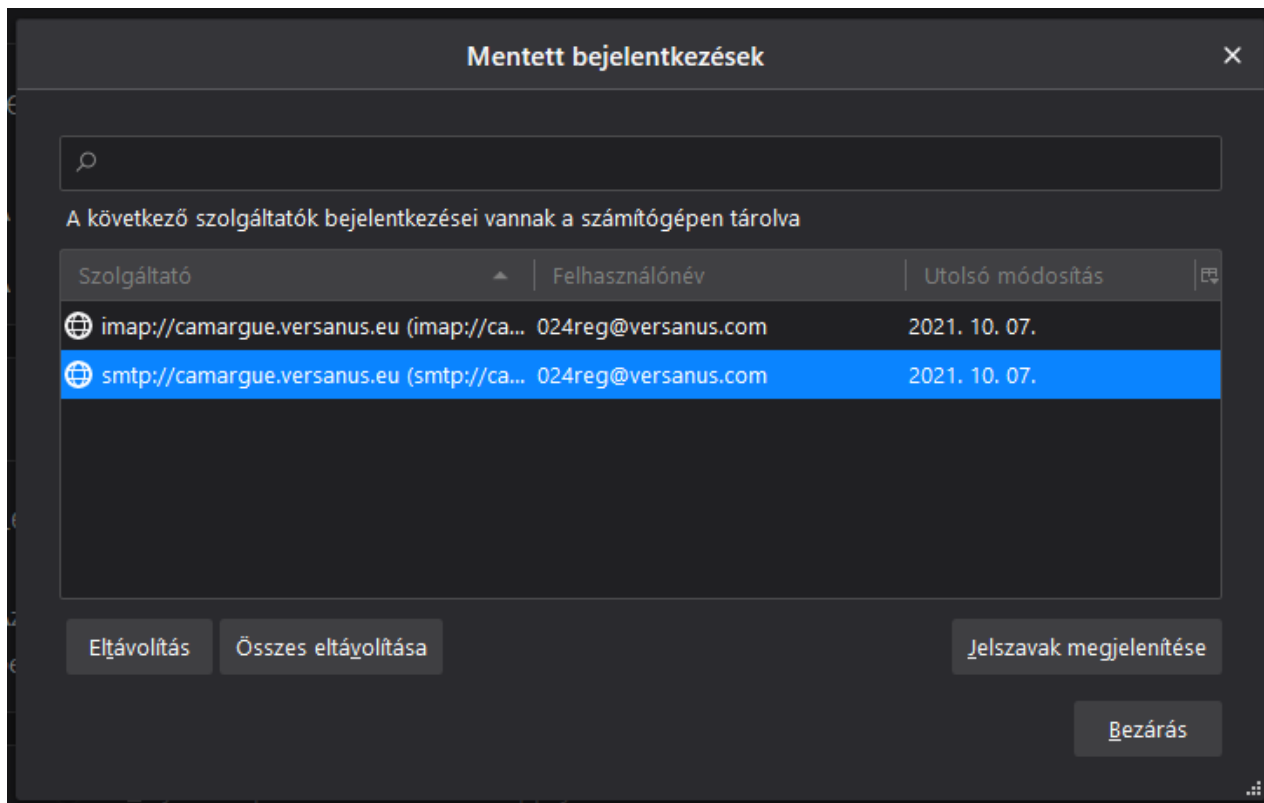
Mentett bejelentkezések

×

A következő szolgáltatók bejelentkezései vannak a számítógépen tárolva

| Szolgáltató | Felhasználónév | Utolsó módosítás |
|---|---|---|
| imap://camargue.versanus.eu (imap://ca... | 024reg@versanus.com | 2021. 10. 07. |
| smtp://camargue.versanus.eu (smtp://ca... | 024reg@versanus.com | 2021. 10. 07. |

Eltávolítás

Összes eltávolítása

Jelszavak megjelenítése

Bezárás